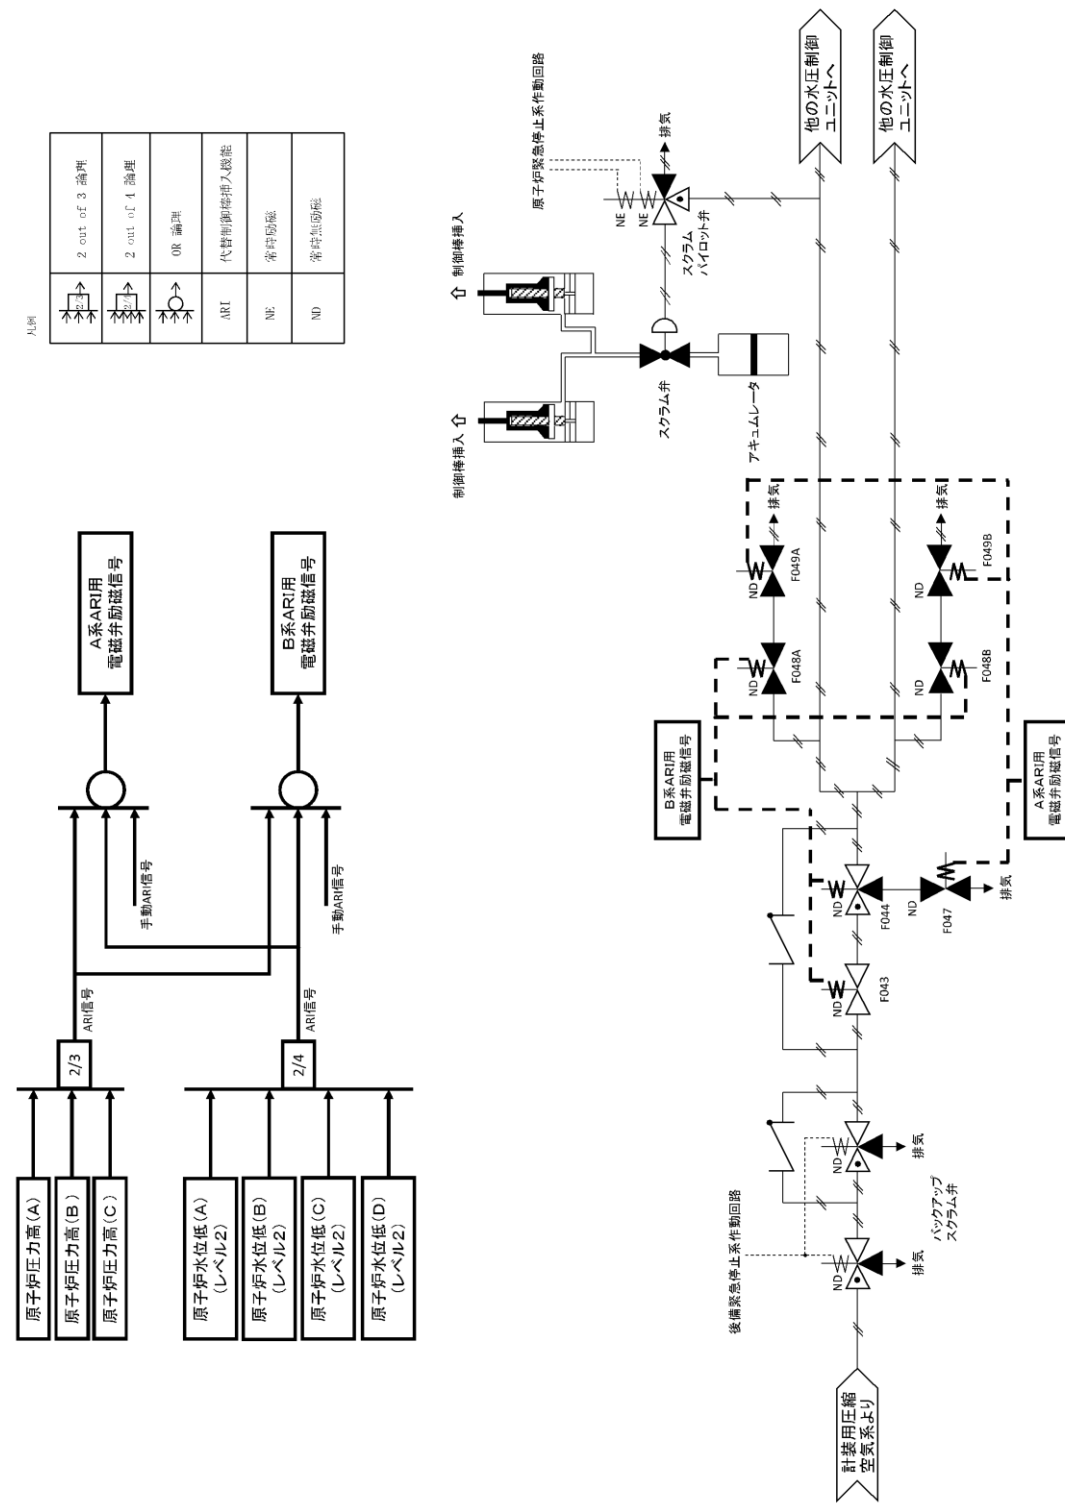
凡例

| | |
|---|---|
| 2/3 | 2 out of 3 論理 |
| 2/4 | 2 out of 4 論理 |
| | OR 論理 |
| ARI | 代替制御棒挿入機能 |
| NE | 常時励磁 |
| ND | 常時無励磁 |

原子炉圧力高（A）
原子炉圧力高（B）
原子炉圧力高（C）
2/3
ARI信号
手動ARI信号
A系ARI用 電磁弁励磁信号

原子炉水位低（A）（レベル2）
原子炉水位低（B）（レベル2）
原子炉水位低（C）（レベル2）
原子炉水位低（D）（レベル2）
2/4
ARI信号
手動ARI信号
B系ARI用 電磁弁励磁信号

計装用圧縮空気系より
後備緊急停止系作動回路
ND
排気
ND
排気
バックアップスクラム弁
ND
F043
ND
F044
ND
F047
排気
B系ARI用 電磁弁励磁信号
A系ARI用 電磁弁励磁信号
ND
F048A
ND
F049A
排気
ND
F048B
ND
F049B
排気
制御棒挿入
制御棒挿入
スクラム弁
アキュムレータ
原子炉緊急停止系作動回路
NE
NE
排気
スクラムパイロット弁
他の水圧制御ユニットへ
他の水圧制御ユニットへ